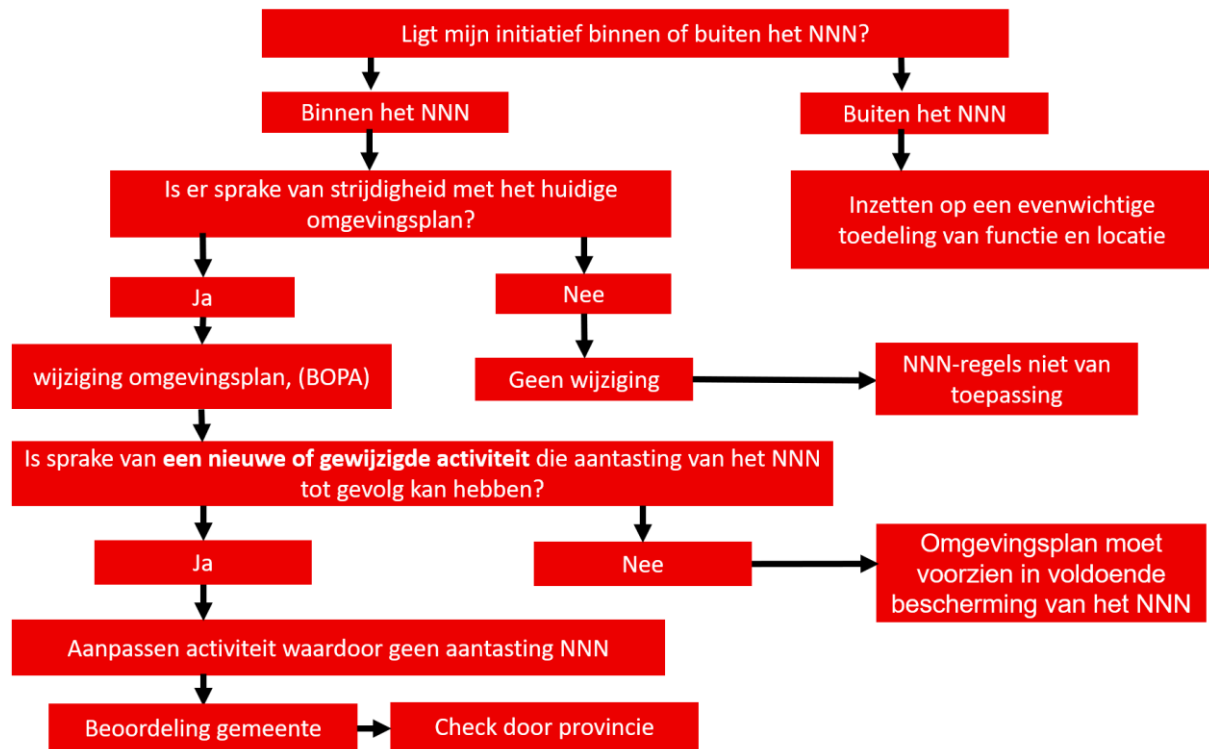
Ligt mijn initiatief binnen of buiten het NNN?

Binnen het NNN

Buiten het NNN

Is er sprake van strijdigheid met het huidige omgevingsplan?

Inzetten op een evenwichtige toedeling van functie en locatie

Ja

Nee

wijziging omgevingsplan, (BOPA)

Geen wijziging

NNN-regels niet van toepassing

Is sprake van **een nieuwe of gewijzigde activiteit** die aantasting van het NNN tot gevolg kan hebben?

Ja

Nee

Omgevingsplan moet voorzien in voldoende bescherming van het NNN

Aanpassen activiteit waardoor geen aantasting NNN

Beoordeling gemeente

Check door provincie